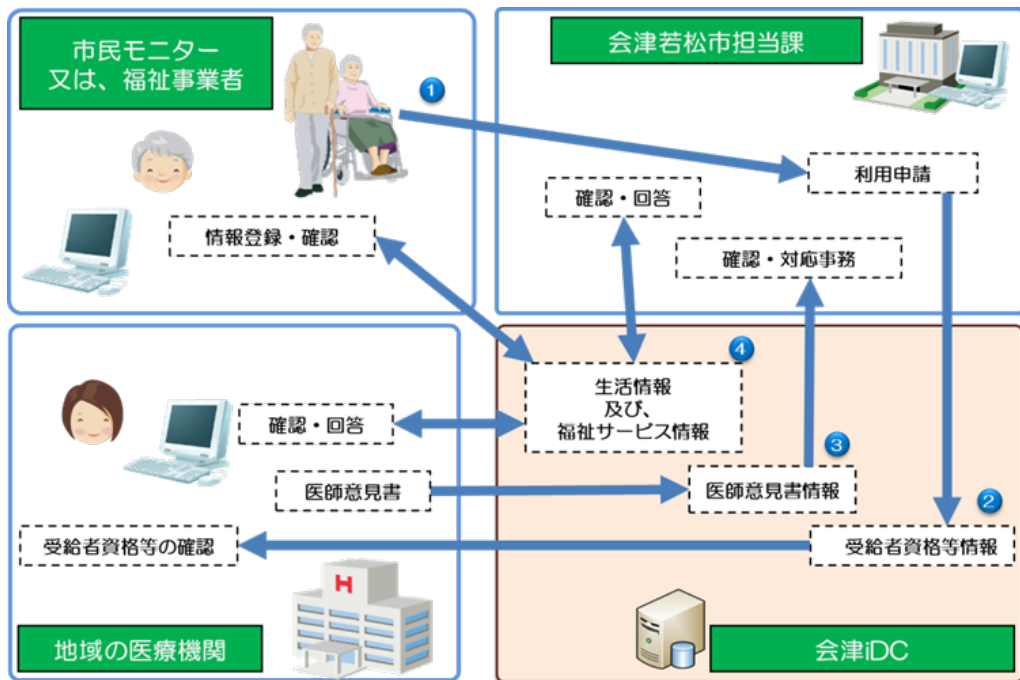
市民モニター
又は、福祉事業者

1

情報登録・確認

会津若松市担当課

利用申請

確認・回答

確認・対応事務

4

生活情報
及び、
福祉サービス情報

確認・回答

医師意見書

3

医師意見書情報

2

受給者資格等の確認

受給者資格等情報

H

地域の医療機関

会津iDC